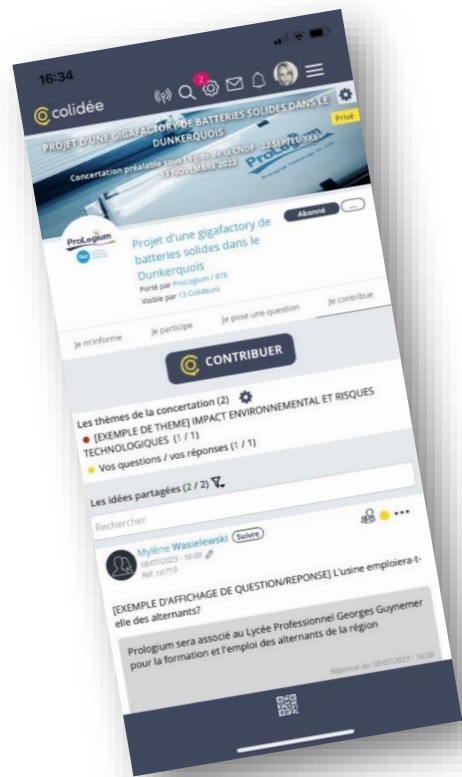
16:34

colidée

2

PROJET D'UNE GIGAFACTORY DE BATTERIES SOLIDES DANS LE DUNKERQUOIS

Privé

Concertation préalable sous l'égide de la CNDP - 22 SEPTEMBRE - 13 NOVEMBRE 2023

ProLogium

Projet d'une gigafactory de batteries solides dans le Dunkerquois

Abonné

Porté par ProLogium / BTE

Visible par 13 Colideurs

Je m'informe

Je participe

Je pose une question

Je contribue

CONTRIBUER

Les thèmes de la concertation (2)

[EXEMPLE DE THEME] IMPACT ENVIRONNEMENTAL ET RISQUES TECHNOLOGIQUES (1 / 1)

Vos questions / vos réponses (1 / 1)

Les idées partagées (2 / 2)

Rechercher

Mylène Wasielewski Suivre

18/07/2023 - 16:00

Ref. mt715

[EXEMPLE D'AFFICHAGE DE QUESTION/REPONSE] L'usine emploiera-t-elle des alternants?

Prologium sera associé au Lycée Professionnel Georges Guynemer pour la formation et l'emploi des alternants de la région

Réponse du 18/07/2023 - 16:08